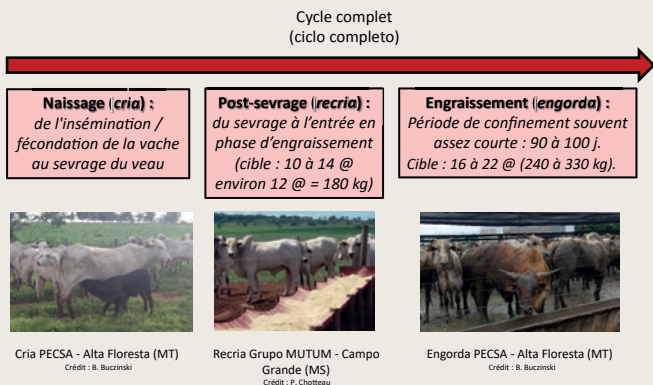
Cycle complet
(ciclo completo)

**Naissage (*cria*) :**
*de l'insémination / fécondation de la vache au sevrage du veau*

**Post-sevrage (*recria*) :**
*du sevrage à l'entrée en phase d'engraissement (cible : 10 à 14 @ environ 12 @ = 180 kg)*

**Engraissement (*engorda*) :**
*Période de confinement souvent assez courte : 90 à 100 j. Cible : 16 à 22 @ (240 à 330 kg).*

Cria PECSA - Alta Floresta (MT)
Crédit : B. Buczinski

Recria Grupo MUTUM - Campo Grande (MS)
Crédit : P. Chotteau

Engorda PECSA - Alta Floresta (MT)
Crédit : B. Buczinski